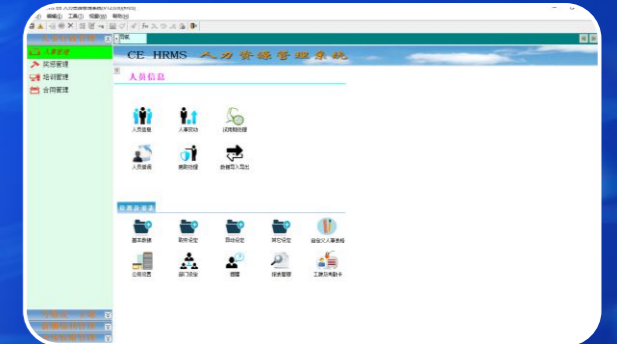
CE HRMS 人力资源管理系统

人员管理
奖罚管理
培训管理
合同管理

人员信息

人员信息
人事异动
试用期到期
人员查询
离职处理
数据导入导出

基本资料
职务设定
部门设定
其它设定
自定义人事资料
公司信息
部门设置
提醒
报表管理
工资及考勤